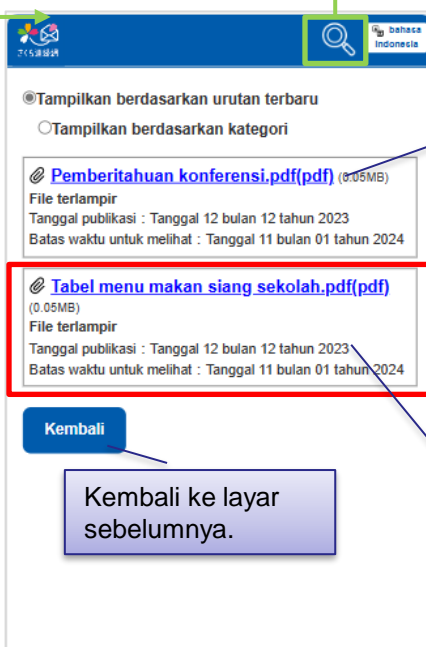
さくら連絡網

bahasa Indonesia

◉Tampilkan berdasarkan urutan terbaru

○Tampilkan berdasarkan kategori

Pemberitahuan konferensi.pdf(pdf) (0.05MB)
File terlampir
Tanggal publikasi : Tanggal 12 bulan 12 tahun 2023
Batas waktu untuk melihat : Tanggal 11 bulan 01 tahun 2024

Tabel menu makan siang sekolah.pdf(pdf) (0.05MB)
File terlampir
Tanggal publikasi : Tanggal 12 bulan 12 tahun 2023
Batas waktu untuk melihat : Tanggal 11 bulan 01 tahun 2024

Kembali

Kembali ke layar sebelumnya.